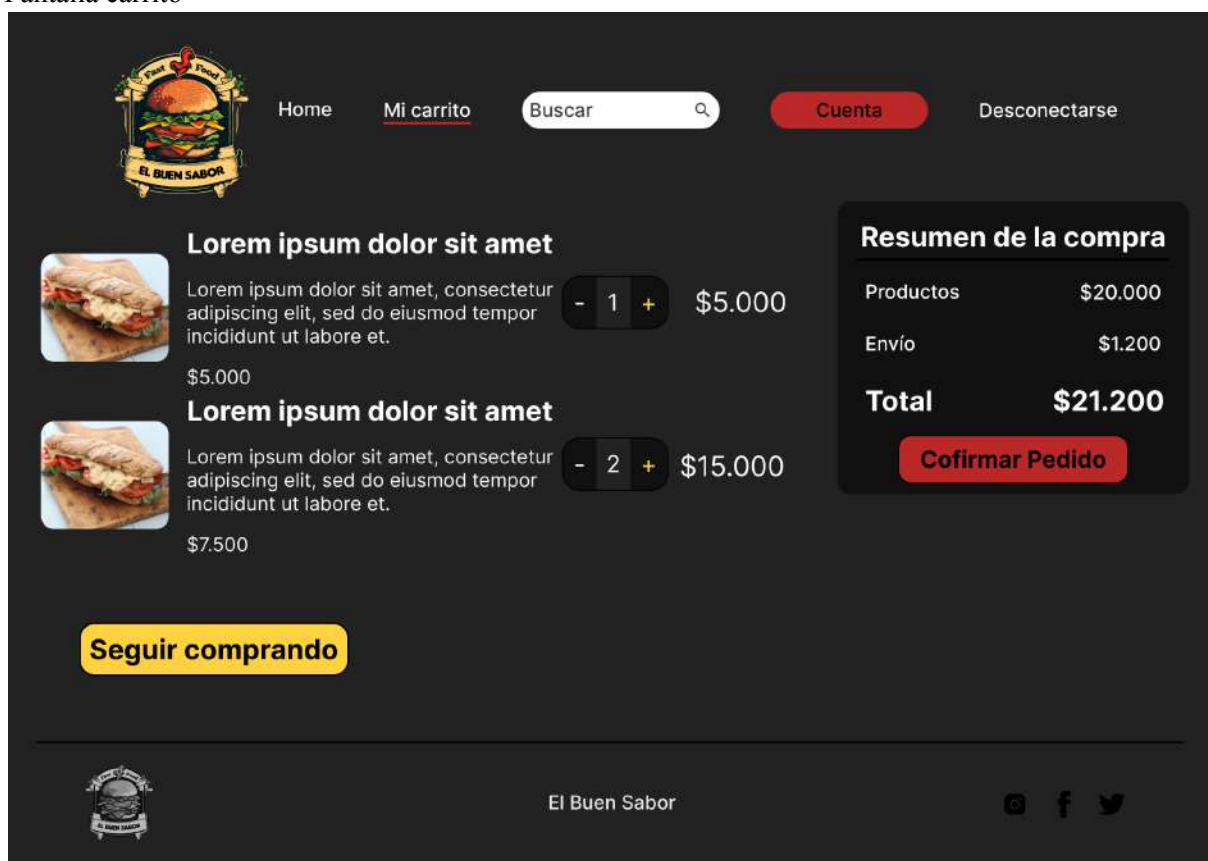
Pantalla carrito

Fast Food
EL BUEN SABOR

Home Mi carrito Buscar Cuenta Desconectarse

Lorem ipsum dolor sit amet

Lorem ipsum dolor sit amet, consectetur adipiscing elit, sed do eiusmod tempor incididunt ut labore et.

- 1 + $5.000

$5.000

Lorem ipsum dolor sit amet

Lorem ipsum dolor sit amet, consectetur adipiscing elit, sed do eiusmod tempor incididunt ut labore et.

- 2 + $15.000

$7.500

Resumen de la compra

| Productos | $20.000 |
|---|---|
| Envío | $1.200 |
| Total | $21.200 |

Cofirmar Pedido

Seguir comprando

El Buen Sabor